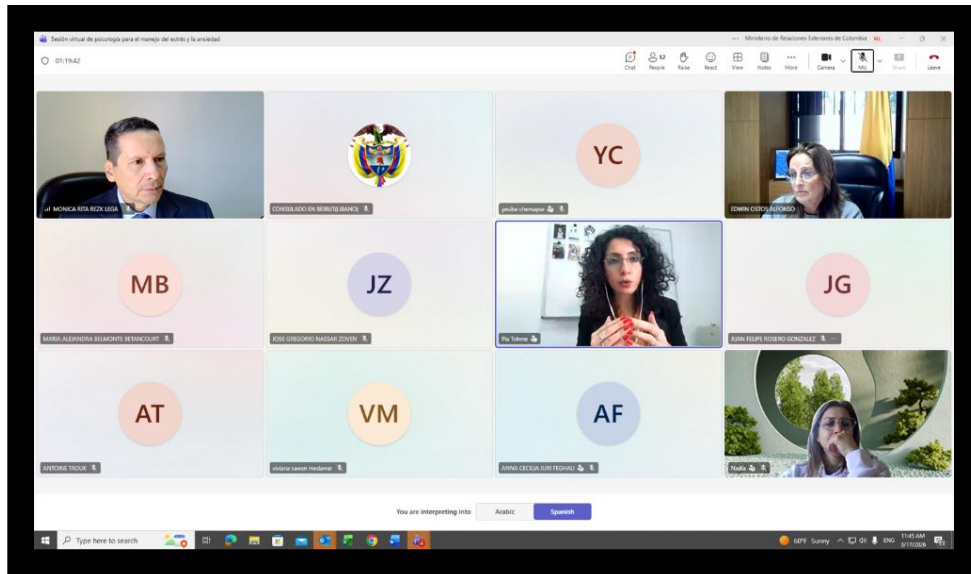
Sesión virtual de psicología para el manejo del estrés y la ansiedad

Ministerio de Relaciones Exteriores de Colombia

01:19:42

Chat People 12 Raise React View Notes More Camera Mic Share Leave

MONICA RITA REZK LEGA

CONSULADO EN BEIRUT(LIBANO)

YC

yesika chemayse

EDWIN CISTOS ALFONSO

MB

MARIA ALEJANDRA BELMONTE BETANCOURT

JZ

JOSE GREGORIO NASSAR ZOVEN

Pia Tohme

JG

JUAN FELIPE ROSERO GONZALEZ

AT

ANTOINE TAOUK

VM

viviana sawan medawar

AF

ANNA CECILIA JURI FEGHALI

Nadia

You are interpreting into Arabic Spanish

Type here to search

60°F Sunny ENG 11:45 AM 3/17/2026